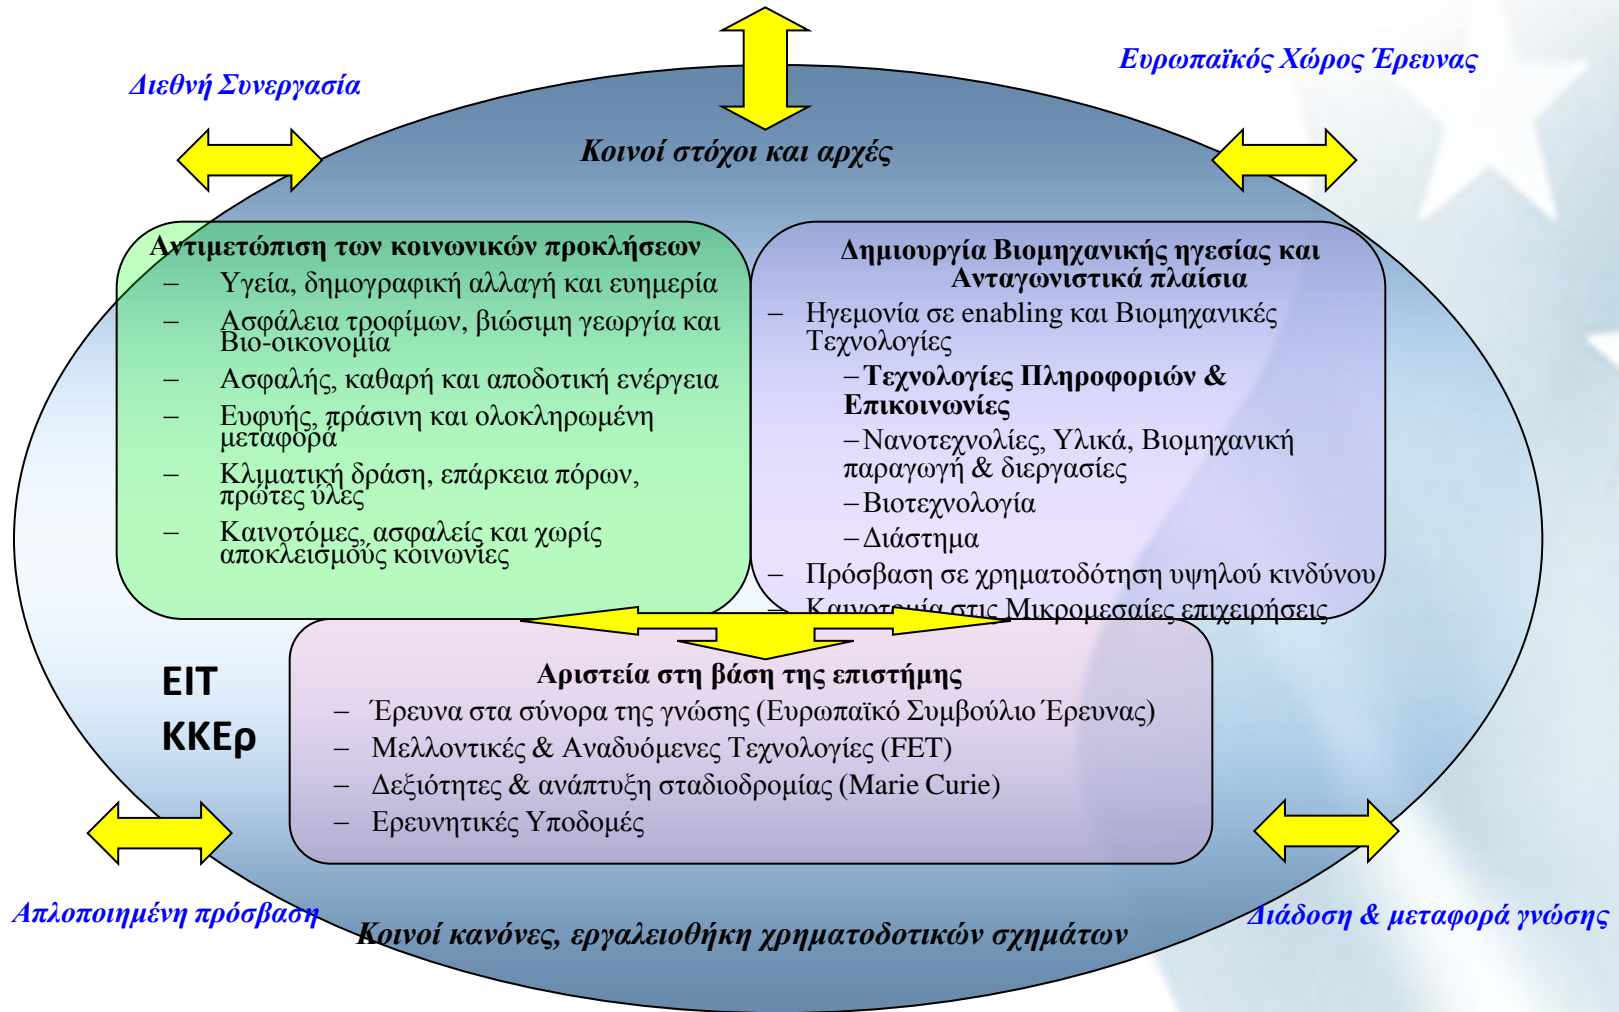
Διεθνή Συνεργασία

Ευρωπαϊκός Χώρος Έρευνας

Κοινοί στόχοι και αρχές

Αντιμετώπιση των κοινωνικών προκλήσεων
– Υγεία, δημογραφική αλλαγή και ευημερία
– Ασφάλεια τροφίμων, βιώσιμη γεωργία και Βιο-οικονομία
– Ασφαλής, καθαρή και αποδοτική ενέργεια
– Ευφυής, πράσινη και ολοκληρωμένη μεταφορά
– Κλιματική δράση, επάρκεια πόρων, πρώτες ύλες
– Καινοτόμες, ασφαλείς και χωρίς αποκλεισμούς κοινωνίες

Δημιουργία Βιομηχανικής ηγεσίας και Ανταγωνιστικά πλαίσια
– Ηγεμονία σε enabling και Βιομηχανικές Τεχνολογίες
–Τεχνολογίες Πληροφοριών & Επικοινωνίες
–Νανοτεχνολίες, Υλικά, Βιομηχανική παραγωγή & διεργασίες
–Βιοτεχνολογία
–Διάστημα
– Πρόσβαση σε χρηματοδότηση υψηλού κινδύνου
– Καινοτομία στις Μικρομεσαίες επιχειρήσεις

EIT
ΚΚΕρ

Αριστεία στη βάση της επιστήμης
– Έρευνα στα σύνορα της γνώσης (Ευρωπαϊκό Συμβούλιο Έρευνας)
– Μελλοντικές & Αναδυόμενες Τεχνολογίες (FET)
– Δεξιότητες & ανάπτυξη σταδιοδρομίας (Marie Curie)
– Ερευνητικές Υποδομές

Απλοποιημένη πρόσβαση

Κοινοί κανόνες, εργαλειοθήκη χρηματοδοτικών σχημάτων

Διάδοση & μεταφορά γνώσης